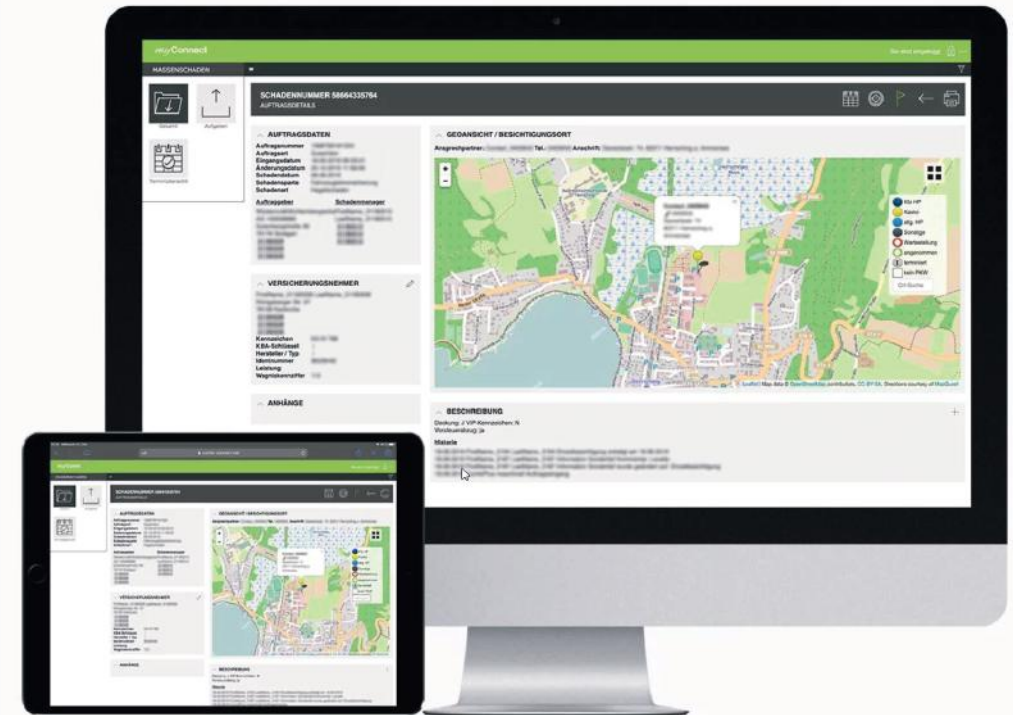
myConnect

MASSENSCHADEN

Gesamt

Aufgaben

Terminübersicht

SCHADENNUMMER 58664335764
AUFTRAGSDETAILS

AUFTRAGSDATEN

Auftragsnummer
Auftragsart
Eingangsdatum
Änderungsdatum
Schadendatum
Schadensparte
Schadenart

Auftraggeber

Schadenmanager

VERSICHERUNGSNEHMER

Kennzeichen
KBA-Schlüssel
Hersteller / Typ
Identnummer
Leistung
Wagnisskennziffer

ANHÄNGE

GEOANSICHT / BESICHTIGUNGSORT

Ansprechpartner: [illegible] Tel.: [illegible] Anschrift: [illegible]

Leaflet | Map data © OpenStreetMap contributors, CC-BY-SA, Directions courtesy of MapQuest

BESCHREIBUNG

Deckung: // VIP-Kennzeichen: N
Vorsteuerabzug: ja

Historie

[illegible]